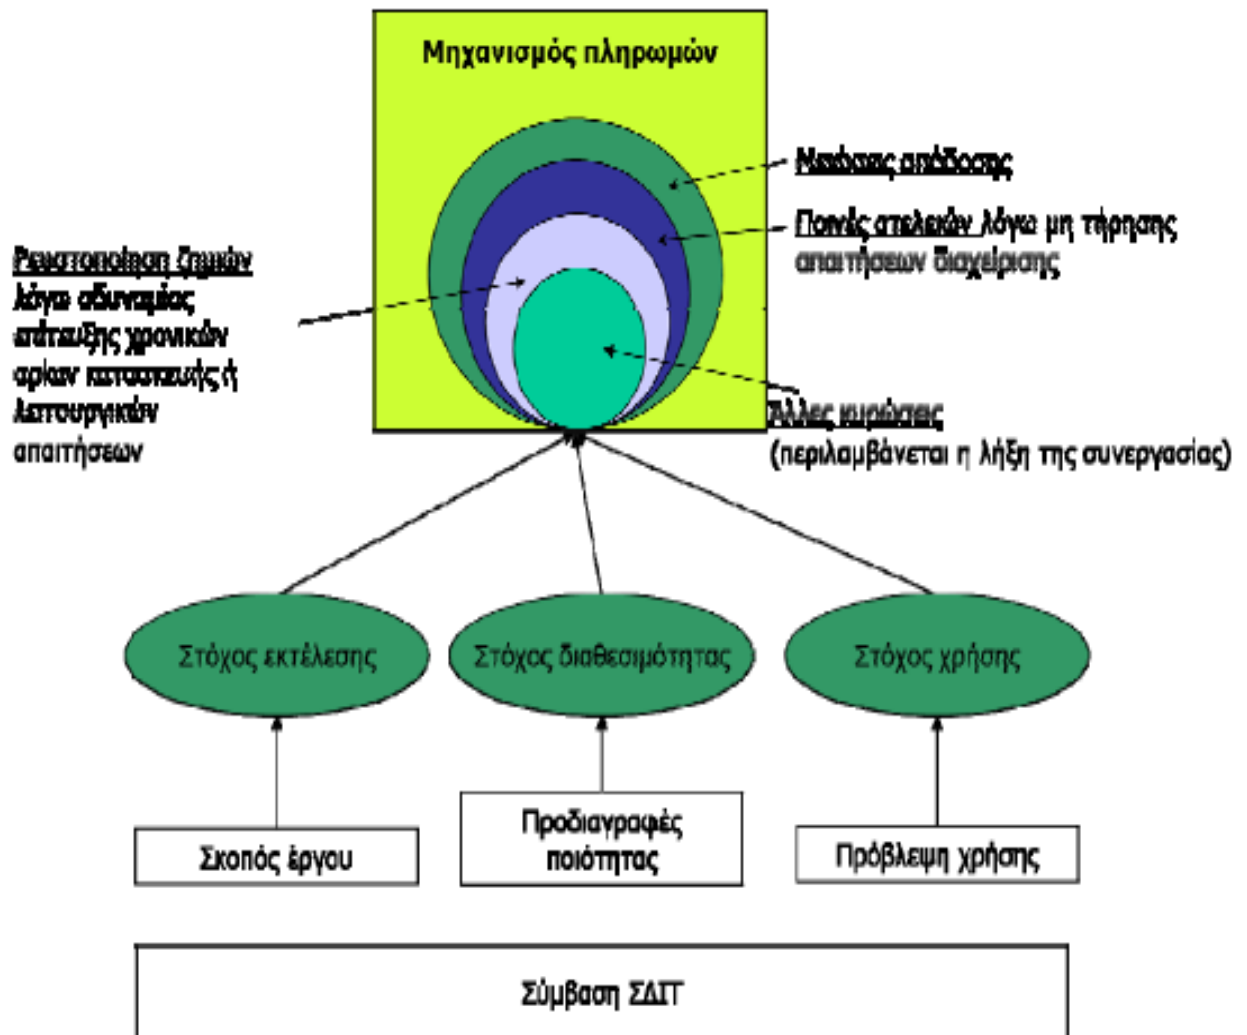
Μηχανισμός πληρωμών

Μπόνους απόδοσης

Ποινές στελεχών λόγω μη τήρησης απαιτήσεων διαχείρισης

Ρευστοποίηση ζημιών λόγω αδυναμίας επίτευξης χρονικών ορίων κατασκευής ή λειτουργικών απαιτήσεων

Άλλες κυρώσεις (περιλαμβάνεται η λήξη της συνεργασίας)

Στόχος εκτέλεσης

Στόχος διαθεσιμότητας

Στόχος χρήσης

Σκοπός έργου

Προδιαγραφές ποιότητας

Πρόβλεψη χρήσης

Σύμβαση ΣΔΙΤ